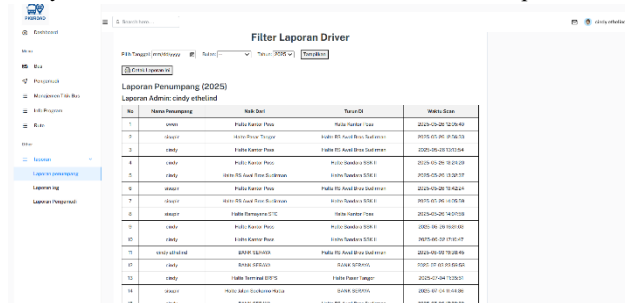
PEKBAO

Dashboard

Menu

Bus

Penumpang

Manajemen Titik Bus

Info Program

Rute

Other

Laporan

Laporan penumpang

Laporan log

Laporan Pengaduan

Search here

cindy.ethelind

Filter Laporan Driver

Pilih Tanggal: mm/dd/yyyy Bulan: Tahun: 2025 Tampilkan

Cetak Laporan ini

Laporan Penumpang (2025)

Laporan Admin: cindy ethelind

| No | Nama Penumpang | Naik Dari | Turun Di | Waktu Scan |
|---|---|---|---|---|
| 1 | cindy | Halte Kantor Pos | Halte Kantor Pos | 2025-05-28 12:05:49 |
| 2 | ekasari | Halte Pasar Tenger | Halte RS Awal Bros Sudirman | 2025-05-28 11:56:13 |
| 3 | cindy | Halte Kantor Pos | Halte RS Awal Bros Sudirman | 2025-05-28 10:13:54 |
| 4 | cindy | Halte Kantor Pos | Halte Swadaya SSB II | 2025-05-28 13:24:29 |
| 5 | cindy | Halte RS Awal Bros Sudirman | Halte Swadaya SSB II | 2025-05-26 13:31:37 |
| 6 | ekasari | Halte Kantor Pos | Halte RS Awal Bros Sudirman | 2025-05-28 10:42:24 |
| 7 | ekasari | Halte RS Awal Bros Sudirman | Halte Swadaya SSB II | 2025-05-26 14:35:19 |
| 8 | ekasari | Halte Bersatya STIE | Halte Kantor Pos | 2025-05-26 14:07:18 |
| 9 | cindy | Halte Kantor Pos | Halte Swadaya SSB II | 2025-06-26 11:02:00 |
| 10 | cindy | Halte Kantor Pos | Halte Swadaya SSB II | 2025-06-27 07:10:47 |
| 11 | cindy ethelind | BANK SERASI | Halte RS Awal Bros Sudirman | 2025-06-03 15:26:45 |
| 12 | cindy | BANK SERASI | BANK SERASI | 2025-07-07 04:59:53 |
| 13 | cindy | Halte Terminal BRTS | Halte Pasar Tenger | 2025-07-04 11:25:57 |
| 14 | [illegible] | Halte Jalan Sudirman Kota | BANK SERASI | 2025-07-04 11:44:46 |